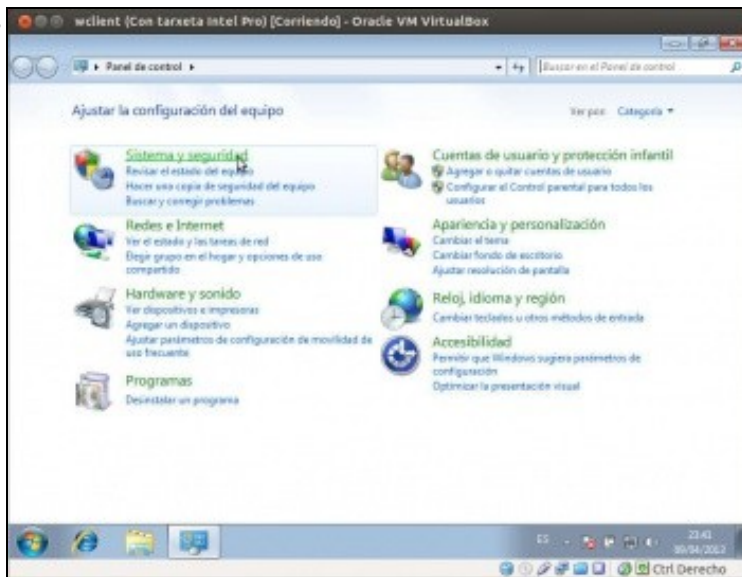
wclient (Con tarxeta Intel Pro) [Corriendo] - Oracle VM VirtualBox

Panel de control ▸

Buscar en el Panel de control

Ajustar la configuración del equipo

Ver por: Categoría ▾

Sistema y seguridad
Revisar el estado del equipo
Hacer una copia de seguridad del equipo
Buscar y corregir problemas

Redes e Internet
Ver el estado y las tareas de red
Elegir grupo en el hogar y opciones de uso compartido

Hardware y sonido
Ver dispositivos e impresoras
Agregar un dispositivo
Ajustar parámetros de configuración de movilidad de uso frecuente

Programas
Desinstalar un programa

Cuentas de usuario y protección infantil
Agregar o quitar cuentas de usuario
Configurar el Control parental para todos los usuarios

Apariencia y personalización
Cambiar el tema
Cambiar fondo de escritorio
Ajustar resolución de pantalla

Reloj, idioma y región
Cambiar teclados u otros métodos de entrada

Accesibilidad
Permitir que Windows sugiera parámetros de configuración
Optimizar la presentación visual

ES
23:41
09/04/2013

Ctrl Derecho